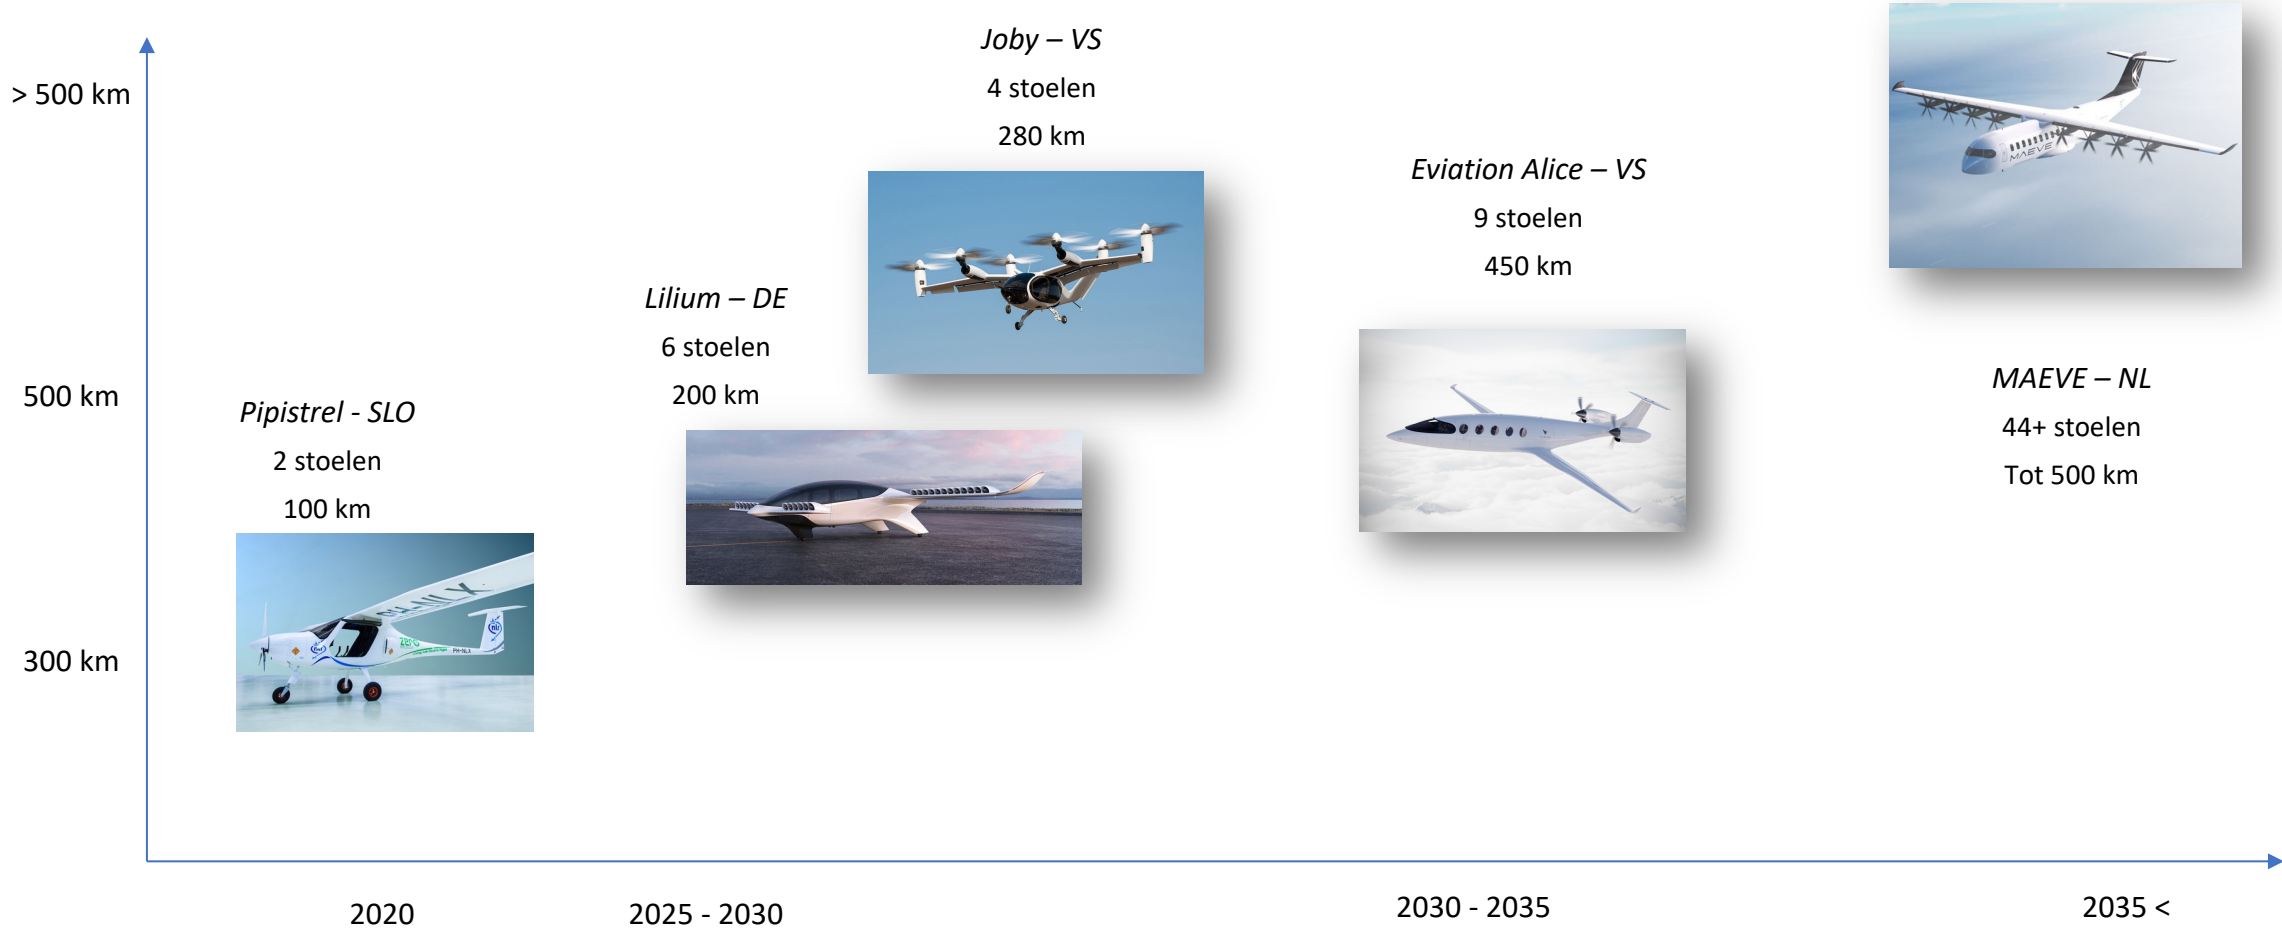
> 500 km

500 km

300 km

Joby – VS
4 stoelen
280 km

Eviation Alice – VS
9 stoelen
450 km

Lilium – DE
6 stoelen
200 km

Pipistrel - SLO
2 stoelen
100 km

MAEVE – NL
44+ stoelen
Tot 500 km

2020

2025 - 2030

2030 - 2035

2035 <